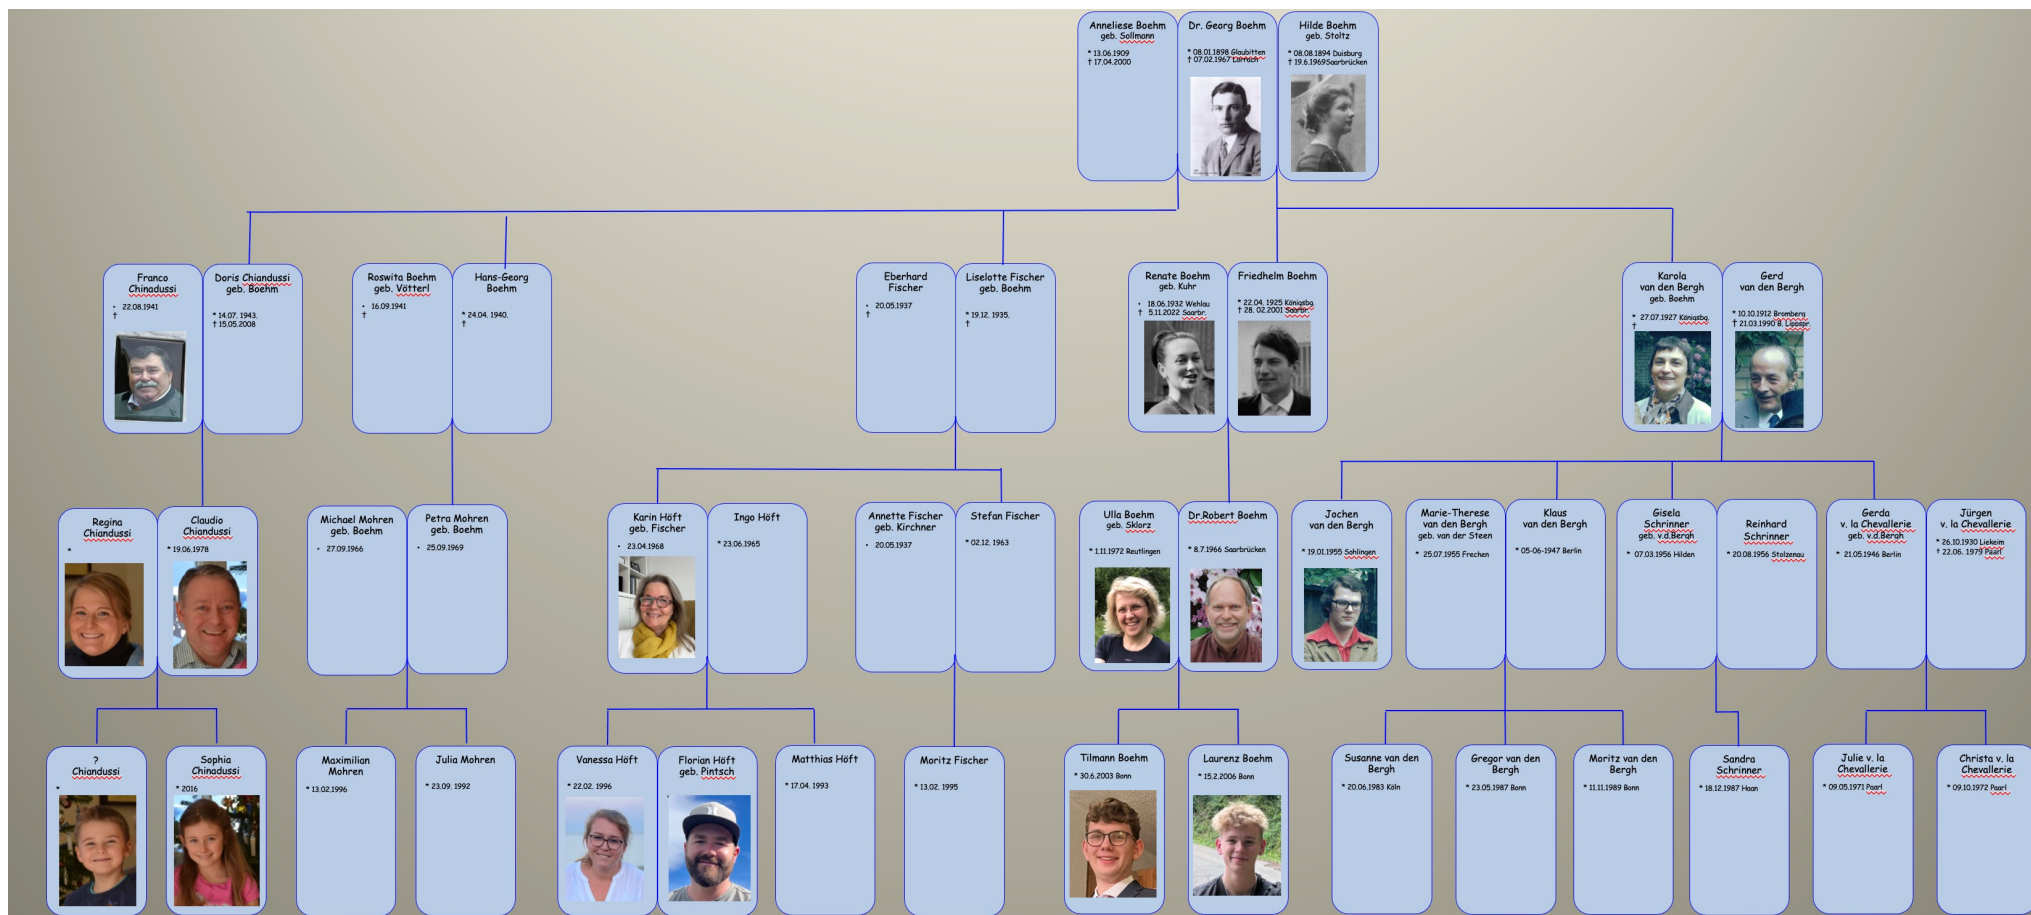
Anneliese Boehm geb. Sollmann
* 13.06.1909
† 17.04.2000

Dr. Georg Boehm
* 08.01.1898 Glaubitten
† 07.02.1967 Lörrach

Hilde Boehm geb. Stoltz
* 08.08.1894 Duisburg
† 19.6.1969 Saarbrücken

Franco Chinadussi
* 22.08.1941
†

Doris Chiandussi geb. Boehm
* 14.07. 1943.
† 15.05.2008

Roswita Boehm geb. Vötterl
* 16.09.1941
†

Hans-Georg Boehm
* 24.04. 1940.
†

Eberhard Fischer
* 20.05.1937
†

Liselotte Fischer geb. Boehm
* 19.12. 1935.
†

Renate Boehm geb. Kuhr
* 18.06.1932 Wehlau
† 5.11.2022 Saarbr.

Friedhelm Boehm
* 22.04. 1925 Königsbg.
† 28. 02.2001 Saarbr.

Karola van den Bergh geb. Boehm
* 27.07.1927 Königsbg.
†

Gerd van den Bergh
* 10.10.1912 Bromberg
† 21.03.1990 B. Lippspr.

Regina Chiandussi
*

Claudio Chiandussi
* 19.06.1978

Michael Mohren geb. Boehm
* 27.09.1966

Petra Mohren geb. Boehm
* 25.09.1969

Karin Höft geb. Fischer
* 23.04.1968

Ingo Höft
* 23.06.1965

Annette Fischer geb. Kirchner
* 20.05.1937

Stefan Fischer
* 02.12. 1963

Ulla Boehm geb. Sklorz
* 1.11.1972 Reutlingen

Dr.Robert Boehm
* 8.7.1966 Saarbrücken

Jochen van den Bergh
* 19.01.1955 Solingen

Marie-Therese van den Bergh geb. van der Steen
* 25.07.1955 Frechen

Klaus van den Bergh
* 05-06-1947 Berlin

Gisela Schrinner geb. v.d.Bergh
* 07.03.1956 Hilden

Reinhard Schrinner
* 20.08.1956 Stolzenau

Gerda v. la Chevallerie geb. v.d.Bergh
* 21.05.1946 Berlin

Jürgen v. la Chevallerie
* 26.10.1930 Liekeim
† 22.06. 1979 Paarl

? Chiandussi
*

Sophia Chinadussi
* 2016

Maximilian Mohren
* 13.02.1996

Julia Mohren
* 23.09. 1992

Vanessa Höft
* 22.02. 1996

Florian Höft geb. Pintsch

Matthias Höft
* 17.04. 1993

Moritz Fischer
* 13.02. 1995

Tilmann Boehm
* 30.6.2003 Bonn

Laurenz Boehm
* 15.2.2006 Bonn

Susanne van den Bergh
* 20.06.1983 Köln

Gregor van den Bergh
* 23.05.1987 Bonn

Moritz van den Bergh
* 11.11.1989 Bonn

Sandra Schrinner
* 18.12.1987 Haan

Julie v. la Chevallerie
* 09.05.1971 Paarl

Christa v. la Chevallerie
* 09.10.1972 Paarl